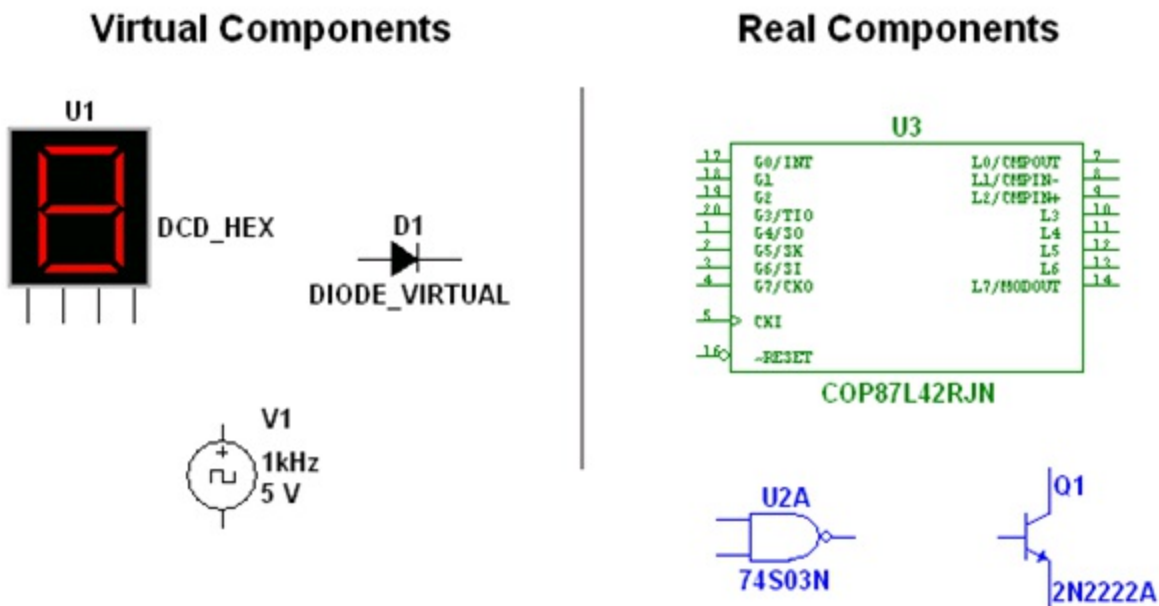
Virtual Components

U1

DCD_HEX

D1

DIODE_VIRTUAL

V1
1kHz
5 V

Real Components

U3

| 17 | G0/INT | L0/CMPOUT | 7 |
|---|---|---|---|
| 18 | G1 | L1/CMPIN- | 8 |
| 19 | G2 | L2/CMPIN+ | 9 |
| 20 | G3/TIO | L3 | 10 |
| 1 | G4/SO | L4 | 11 |
| 2 | G5/SK | L5 | 12 |
| 3 | G6/SI | L6 | 13 |
| 4 | G7/CKO | L7/MODOUT | 14 |
| 5 | CKI | | |
| 16 | ~RESET | | |

COP87L42RJN

U2A

74S03N

Q1

2N2222A